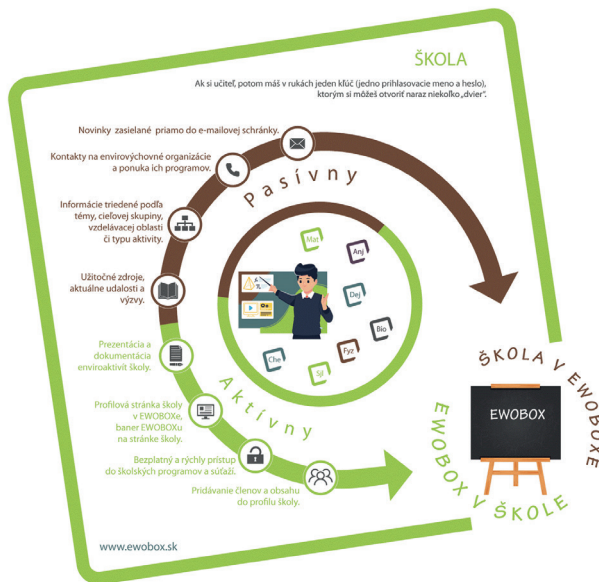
ŠKOLA

Ak si učiteľ, potom máš v rukách jeden kľúč (jedno prihlasovacie meno a heslo), ktorým si môžeš otvoriť naraz niekoľko „dvier".

Novinky zasielané priamo do e-mailovej schránky.

Kontakty na envirovýchovné organizácie a ponuka ich programov.

Informácie triedené podľa témy, cieľovej skupiny, vzdelávacej oblasti či typu aktivity.

Užitočné zdroje, aktuálne udalosti a výzvy.

Pasívny

Mat

Anj

Dej

Bio

Fyz

Slj

Che

Prezentácia a dokumentácia enviroaktivít školy.

Aktívny

Profilová stránka školy v EWOBOXe, baner EWOBOXu na stránke školy.

Bezplatný a rýchly prístup do školských programov a súťaží.

Pridávanie členov a obsahu do profilu školy.

ŠKOLA V EWOBOXE

EWOBOX

EWOBOX V ŠKOLE

www.ewobox.sk